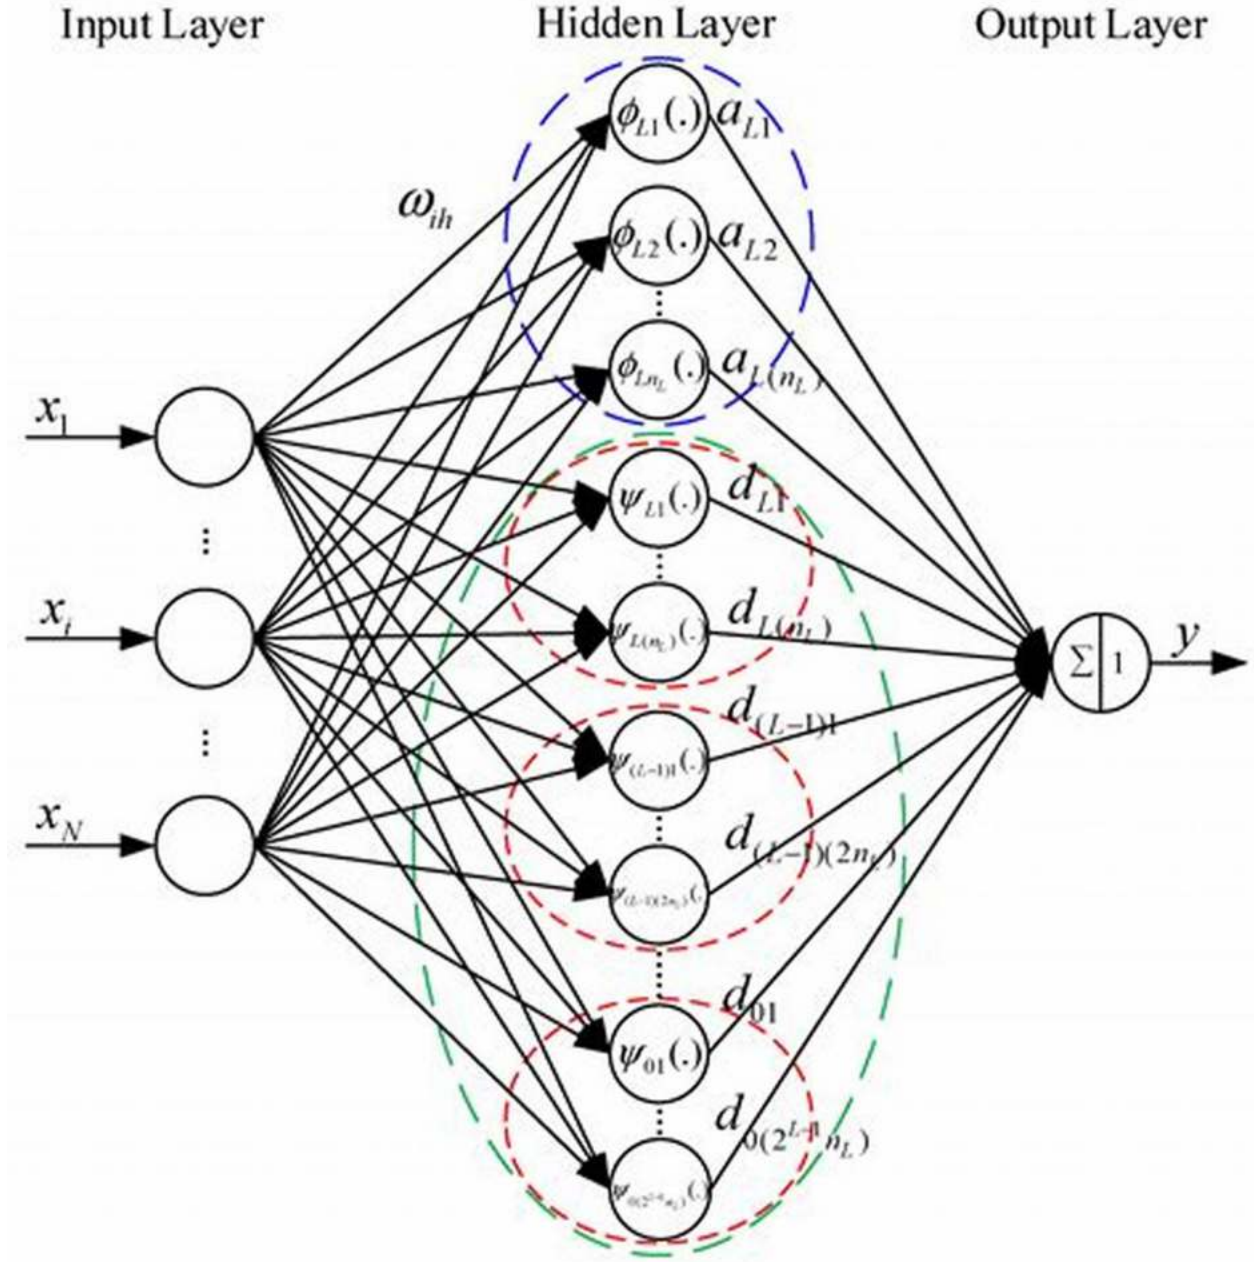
Input Layer

Hidden Layer

Output Layer

$\omega_{ih}$

$x_1$

$x_i$

$x_N$

$\phi_{L1}(.)$ $a_{L1}$

$\phi_{L2}(.)$ $a_{L2}$

$\phi_{Ln_L}(.)$ $a_{L(n_L)}$

$\psi_{L1}(.)$ $d_{L1}$

$\psi_{L(n_L)}(.)$ $d_{L(n_L)}$

$\psi_{(L-1)1}(.)$ $d_{(L-1)1}$

$\psi_{(L-1)(2n_L)}(.)$ $d_{(L-1)(2n_L)}$

$\psi_{01}(.)$ $d_{01}$

$\psi_{0(2^{L-1}n_L)}(.)$ $d_{0(2^{L-1}n_L)}$

$\Sigma$ 1

$y$